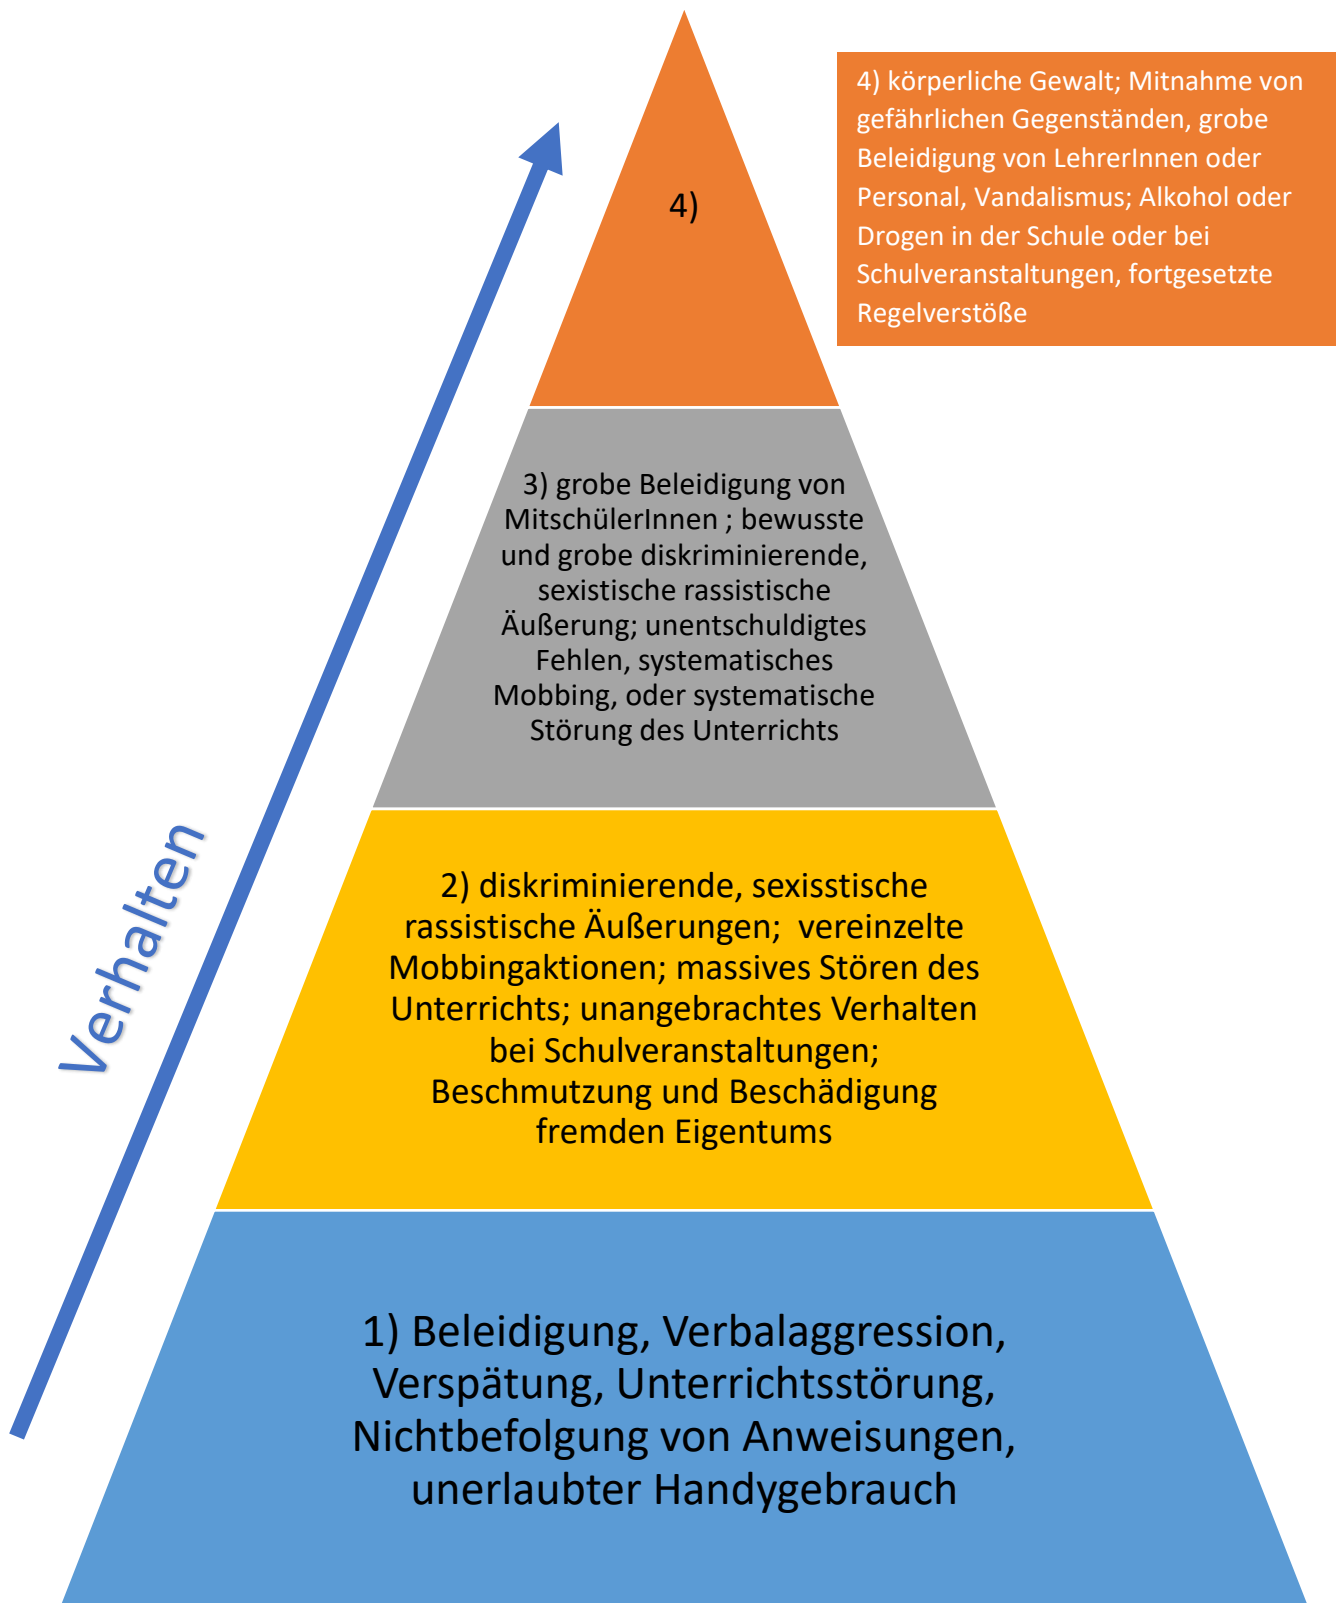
4) körperliche Gewalt; Mitnahme von gefährlichen Gegenständen, grobe Beleidigung von LehrerInnen oder Personal, Vandalismus; Alkohol oder Drogen in der Schule oder bei Schulveranstaltungen, fortgesetzte Regelverstöße

4)

3) grobe Beleidigung von MitschülerInnen ; bewusste und grobe diskriminierende, sexistische rassistische Äußerung; unentschuldigtes Fehlen, systematisches Mobbing, oder systematische Störung des Unterrichts

Verhalten

2) diskriminierende, sexisstische rassistische Äußerungen; vereinzelte Mobbingaktionen; massives Stören des Unterrichts; unangebrachtes Verhalten bei Schulveranstaltungen; Beschmutzung und Beschädigung fremden Eigentums

1) Beleidigung, Verbalaggression, Verspätung, Unterrichtsstörung, Nichtbefolgung von Anweisungen, unerlaubter Handygebrauch